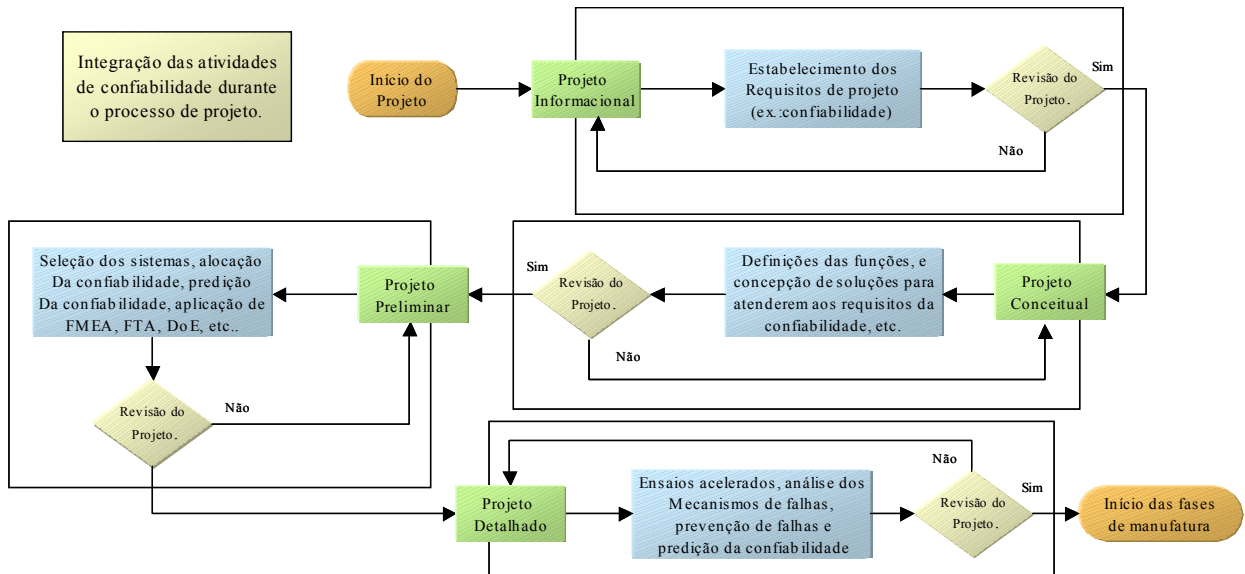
Integração das atividades de confiabilidade durante o processo de projeto.

Início do Projeto

Projeto Informacional

Estabelecimento dos Requisitos de projeto (ex.:confiabilidade)

Revisão do Projeto.

Sim

Não

Projeto Conceitual

Definições das funções, e concepção de soluções para atenderem aos requisitos da confiabilidade, etc.

Revisão do Projeto.

Sim

Não

Projeto Preliminar

Seleção dos sistemas, alocação Da confiabilidade, predição Da confiabilidade, aplicação de FMEA, FTA, DoE, etc..

Revisão do Projeto.

Não

Projeto Detalhado

Ensaios acelerados, análise dos Mecanismos de falhas, prevenção de falhas e predição da confiabilidade

Não

Revisão do Projeto.

Sim

Início das fases de manufatura